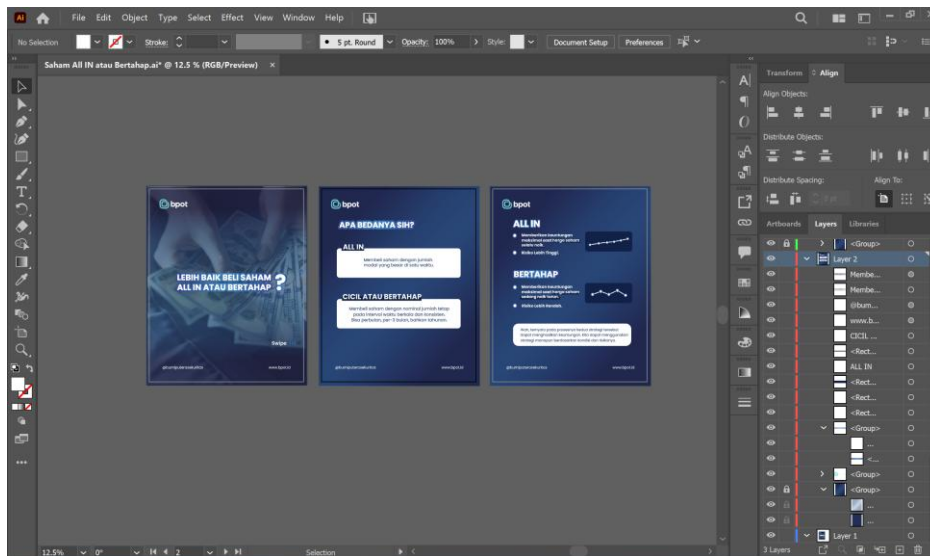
Ai File Edit Object Type Select Effect View Window Help

No Selection Stroke: • 5 pt. Round Opacity: 100% Style: Document Setup Preferences

Saham All IN atau Bertahap.ai* @ 12.5 % (RGB/Preview) ×

bpot

LEBIH BAIK BELI SAHAM ALL IN ATAU BERTAHAP ?

Swipe

www.bpot.id

bpot

APA BEDANYA SIH?

ALL IN

Membeli saham dengan jumlah modal yang besar di satu waktu.

CICIL ATAU BERTAHAP

Membeli saham dengan nominal jumlah tetap pada interval waktu tertentu dan konsisten. Bisa perbulan, per 3 bulan, bahkan tahunan.

www.bpot.id

bpot

ALL IN

Risiko Lebih Tinggi

BERTAHAP

Risiko Lebih Rendah

www.bpot.id

Transform Align

Align Objects:

Distribute Objects:

Distribute Spacing: Align To:

Artboards Layers Libraries

<Group>
Layer 2
Membe...
Membe...
@bum...
www.b...
CICIL ...
<Rect...
ALL IN
<Rect...
<Rect...
<Rect...
<Group>
...
<...
<Group>
<Group>
...
...
Layer 1

3 Layers

12.5% 0° 2 Selection